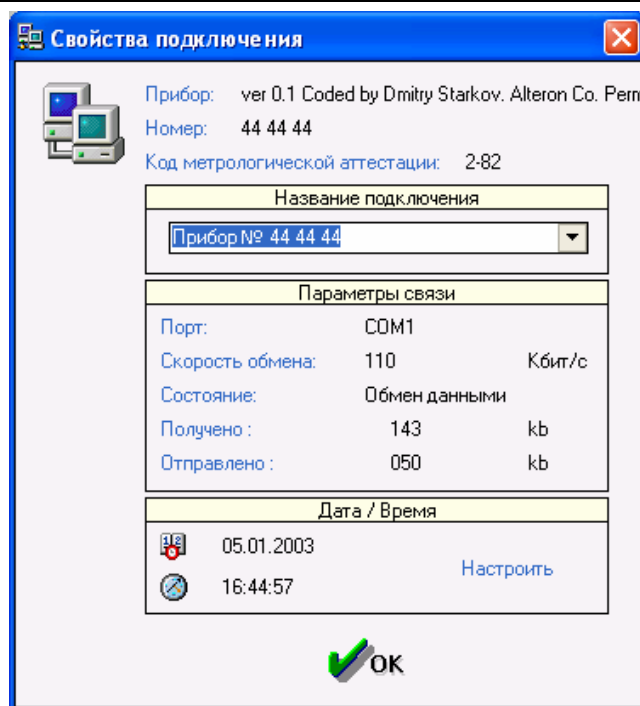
Свойства подключения

Прибор: ver 0.1 Coded by Dmitry Starkov. Alteron Co. Perm

Номер: 44 44 44

Код метрологической аттестации: 2-82

Название подключения

Прибор № 44 44 44

Параметры связи

Порт: COM1

Скорость обмена: 110 Кбит/с

Состояние: Обмен данными

Получено : 143 kb

Отправлено : 050 kb

Дата / Время

05.01.2003

16:44:57

Настроить

OK